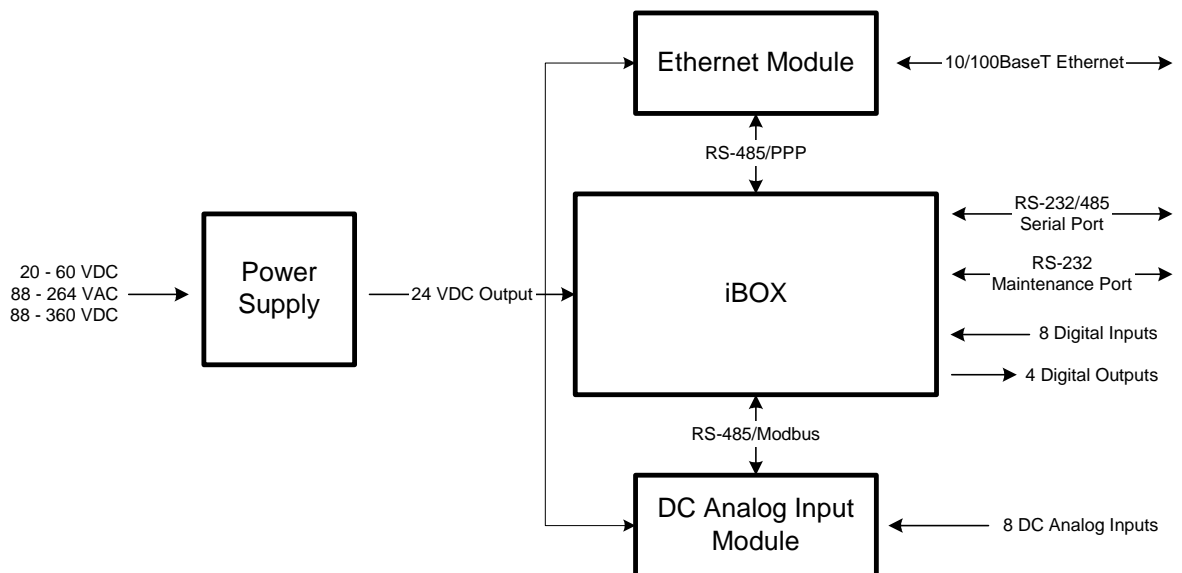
Ethernet Module

10/100BaseT Ethernet

RS-485/PPP

20 - 60 VDC
88 - 264 VAC
88 - 360 VDC

Power Supply

24 VDC Output

iBOX

RS-232/485 Serial Port

RS-232 Maintenance Port

8 Digital Inputs

4 Digital Outputs

RS-485/Modbus

DC Analog Input Module

8 DC Analog Inputs